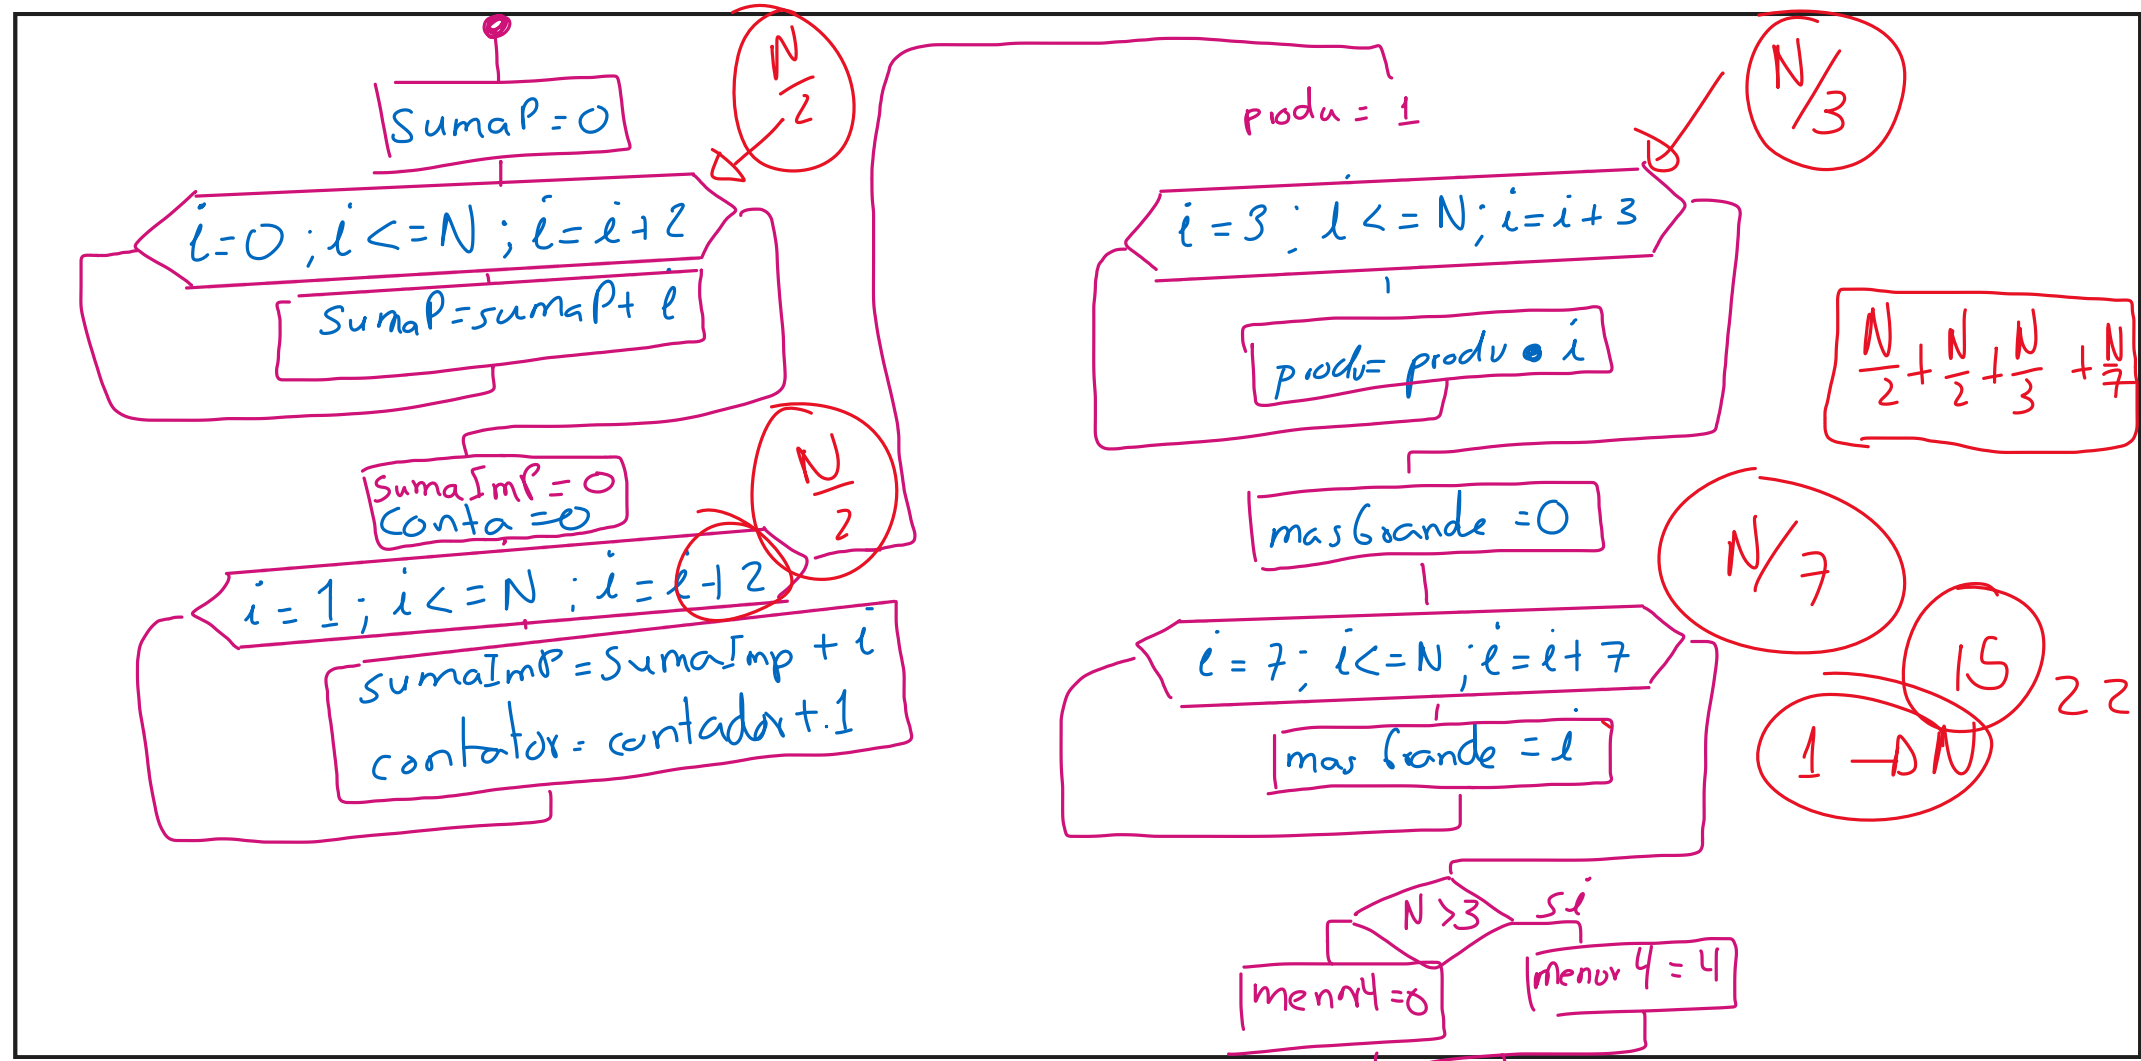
SumaP = 0

$\frac{N}{2}$

i=0 ; i<=N ; i=i+2

SumaP=sumaP+ i

SumaImP = 0
Conta = 0

$\frac{N}{2}$

i = 1 ; i<=N ; i = i+2

sumaImP = SumaImp + i
contator = contador + 1

produ = 1

$N/3$

i = 3 ; i <= N ; i=i+3

produ= produ • i

$\frac{N}{2}+\frac{N}{2}+\frac{N}{3}+\frac{N}{7}$

masGrande = 0

$N/7$

i = 7 ; i<=N ; i=i+7

mas Grande = i

15

22

1 → N

N > 3

si

menor4 = 0

menor 4 = 4